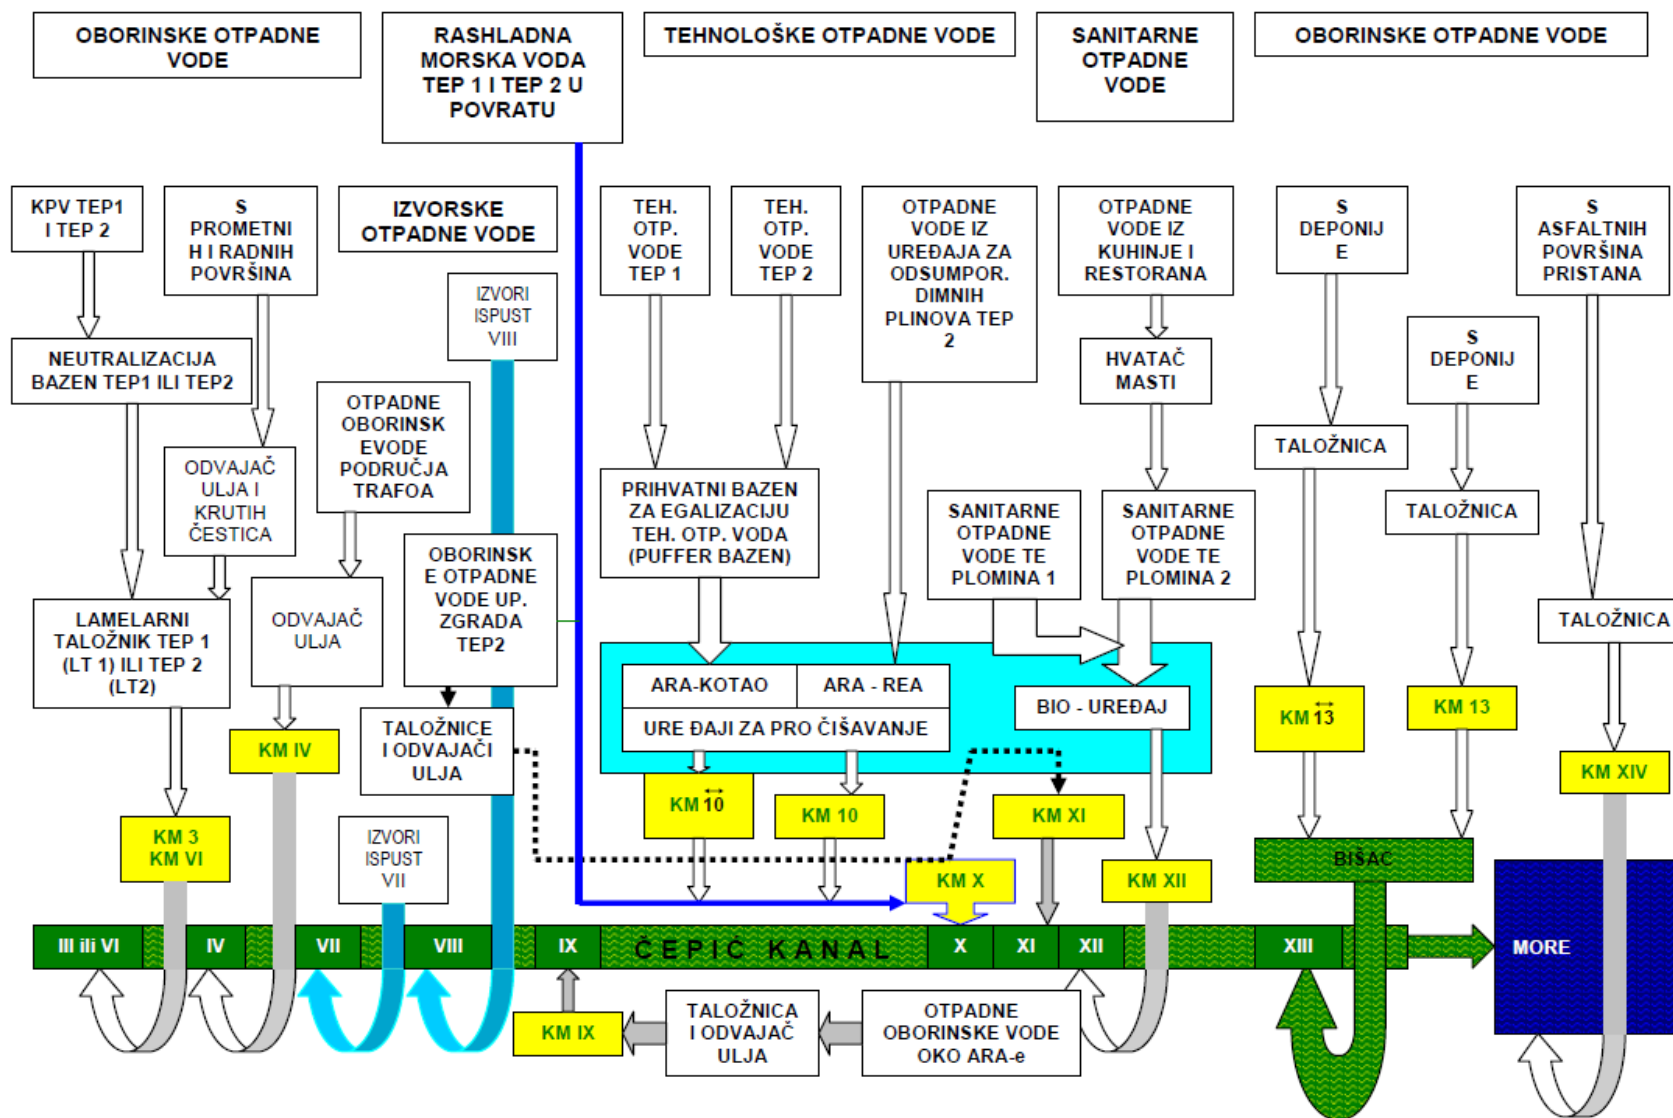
OBORINSKE OTPADNE VODE

RASHLADNA MORSKA VODA TEP 1 I TEP 2 U POVRATU

TEHNOLOŠKE OTPADNE VODE

SANITARNE OTPADNE VODE

OBORINSKE OTPADNE VODE

KPV TEP1 I TEP 2

S PROMETNI H I RADNIH POVRŠINA

IZVORSKE OTPADNE VODE

TEH. OTP. VODE TEP 1

TEH. OTP. VODE TEP 2

OTPADNE VODE IZ UREĐAJA ZA ODSUMPOR. DIMNIH PLINOVA TEP 2

OTPADNE VODE IZ KUHINJE I RESTORANA

S DEPONIJ E

S ASFALTNIH POVRŠINA PRISTANA

IZVORI ISPUST VIII

NEUTRALIZACIJA BAZEN TEP1 ILI TEP2

HVATAČ MASTI

S DEPONIJ E

OTPADNE OBORINSK EVODE PODRUČJA TRAFOA

TALOŽNICA

ODVAJAČ ULJA I KRUTIH ČESTICA

PRIHVATNI BAZEN ZA EGALIZACIJU TEH. OTP. VODA (PUFFER BAZEN)

SANITARNE OTPADNE VODE TE PLOMINA 1

SANITARNE OTPADNE VODE TE PLOMINA 2

TALOŽNICA

OBORINSK E OTPADNE VODE UP. ZGRADA TEP2

LAMELARNI TALOŽNIK TEP 1 (LT 1) ILI TEP 2 (LT2)

ODVAJAČ ULJA

TALOŽNICA

ARA-KOTAO

ARA - REA

URE ĐAJI ZA PRO ČIŠAVANJE

BIO - UREĐAJ

KM 13

KM 13

KM IV

TALOŽNICE I ODVAJAČI ULJA

KM XIV

KM 10

KM 10

KM XI

KM 3 KM VI

IZVORI ISPUST VII

KM X

KM XII

BIŠAC

MORE

III ili VI

IV

VII

VIII

IX

ČEPIĆ KANAL

X

XI

XII

XIII

KM IX

TALOŽNICA I ODVAJAČ ULJA

OTPADNE OBORINSKE VODE OKO ARA-e